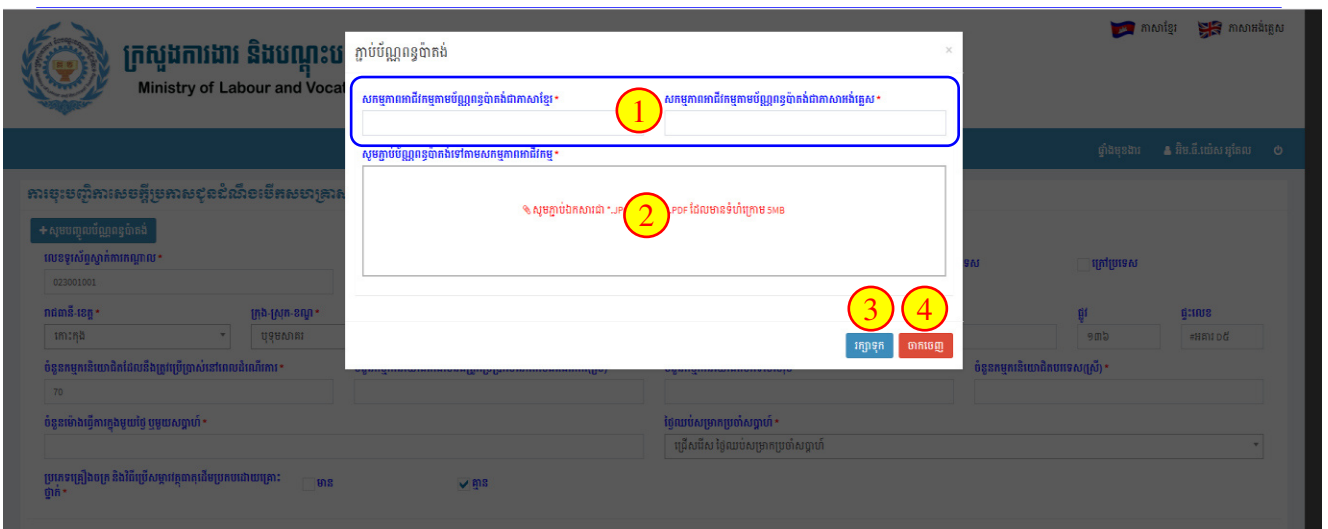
ភាសាខ្មែរ ភាសាអង់គ្លេស

ក្រសួងការងារ និងបណ្តុះប

Ministry of Labour and Vocat

ភ្ជាប់ប័ណ្ណពន្ធប៉ាតង់

×

សកម្មភាពអាជីវកម្មតាមប័ណ្ណពន្ធប៉ាតង់ជាភាសាខ្មែរ *

1

សកម្មភាពអាជីវកម្មតាមប័ណ្ណពន្ធប៉ាតង់ជាភាសាអង់គ្លេស *

សូមភ្ជាប់ប័ណ្ណពន្ធប៉ាតង់ទៅតាមសកម្មភាពអាជីវកម្ម *

✎ សូមភ្ជាប់ឯកសារជា *.JP 2 PDF ដែលមានទំហំក្រោម 5MB

3 4

រក្សាទុក

ចាកចេញ

ផ្លាស់ប្តូរ

ការចុះបញ្ជីការសេចក្តីប្រកាសជូនដំណឹងបើកសហគ្រាស

+ សូមបញ្ចូលប័ណ្ណពន្ធប៉ាតង់

លេខទូរស័ព្ទស្នាក់ការកណ្តាល *

023001001

ក្រៅប្រទេស

រាជធានី-ខេត្ត *

កោះកុង

ក្រុង-ស្រុក-ខណ្ឌ *

ផ្លូវ

ផ្ទះលេខ

១៣៦

អគារ ០៥

ចំនួនកម្មករនិយោជិតដែលនឹងត្រូវប្រើប្រាស់នៅពេលដំណើរការ *

70

ចំនួនកម្មករនិយោជិតបរទេស(ស្រី) *

ចំនួនម៉ោងធ្វើការក្នុងមួយថ្ងៃ ឬមួយសប្តាហ៍ *

ថ្ងៃឈប់សម្រាកប្រចាំសប្តាហ៍ *

ជ្រើសរើស ថ្ងៃឈប់សម្រាកប្រចាំសប្តាហ៍

ប្រភេទគ្រឿងចក្រ និងវិធីប្រើសម្ភារៈគ្មានគ្រោះថ្នាក់ *

មាន

គ្មាន